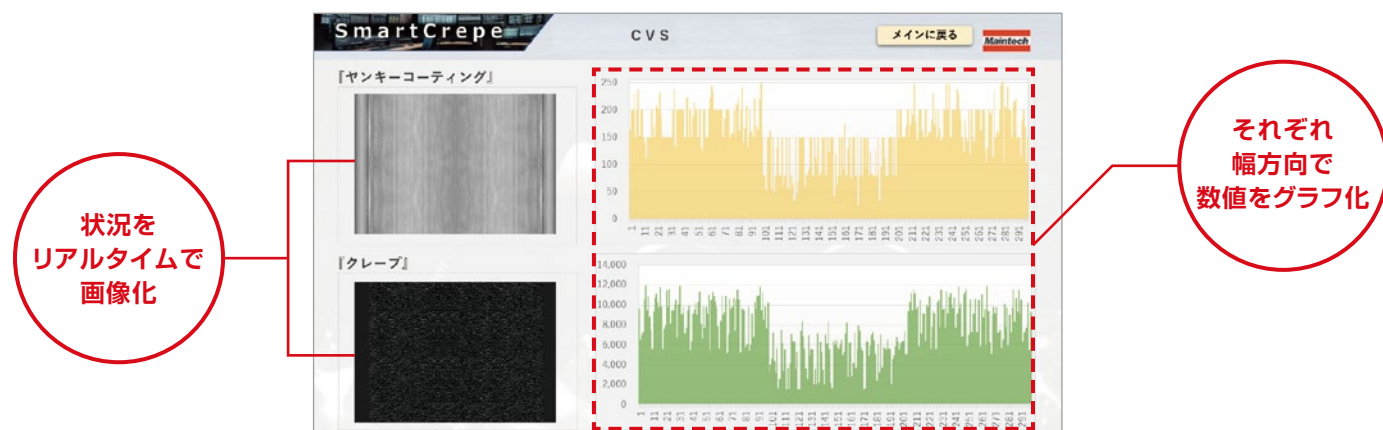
SmartCrepe

CVS

メインに戻る

Maintech

『ヤンキーコーティング』

『クレープ』

250
200
150
100
50
0

1 11 21 31 41 51 61 71 81 91 101 111 121 131 141 151 161 171 181 191 201 211 221 231 241 251 261 271 281 291

14,000
12,000
10,000
8,000
6,000
4,000
2,000
0

状況を
リアルタイムで
画像化

それぞれ
幅方向で
数値をグラフ化